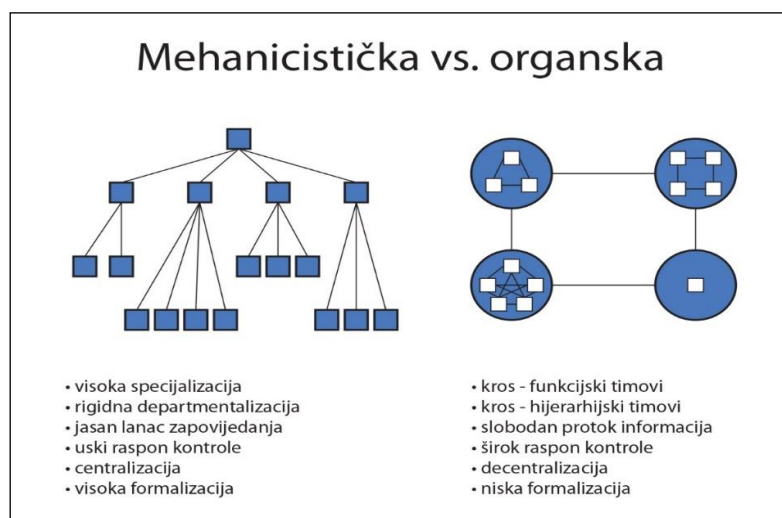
Mehanicistička vs. organska

• visoka specijalizacija
• rigidna departmentalizacija
• jasan lanac zapovijedanja
• uski raspon kontrole
• centralizacija
• visoka formalizacija

• kros - funkcijski timovi
• kros - hijerarhijski timovi
• slobodan protok informacija
• širok raspon kontrole
• decentralizacija
• niska formalizacija